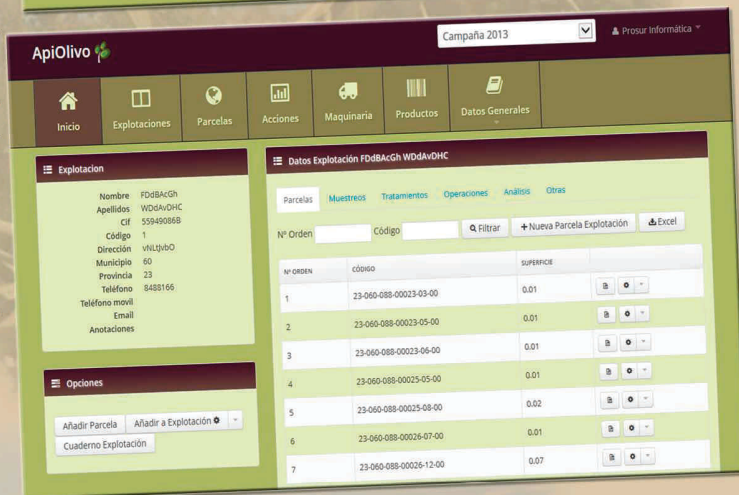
ApiOlivo

Campaña 2013

Prosur Informática

Inicio
Explotaciones
Parcelas
Acciones
Maquinaria
Productos
Datos Generales

Explotacion

Nombre FDdBAcGh
Apellidos WDdAvDHC
Cif 55949086B
Código 1
Dirección vNLtJvbO
Municipio 60
Provincia 23
Teléfono 8488166
Teléfono movil
Email
Anotaciones

Opciones

Añadir Parcela
Añadir a Explotación
Cuaderno Explotación

Datos Explotación FDdBAcGh WDdAvDHC

Parcelas Muestreos Tratamientos Operaciones Análisis Otras

Nº Orden
Código
Filtrar
+ Nueva Parcela Explotación
Excel

| Nº ORDEN | CÓDIGO | SUPERFICIE | |
|---|---|---|---|
| 1 | 23-060-088-00023-03-00 | 0.01 | |
| 2 | 23-060-088-00023-05-00 | 0.01 | |
| 3 | 23-060-088-00023-06-00 | 0.01 | |
| 4 | 23-060-088-00025-05-00 | 0.01 | |
| 5 | 23-060-088-00025-08-00 | 0.02 | |
| 6 | 23-060-088-00026-07-00 | 0.01 | |
| 7 | 23-060-088-00026-12-00 | 0.07 | |